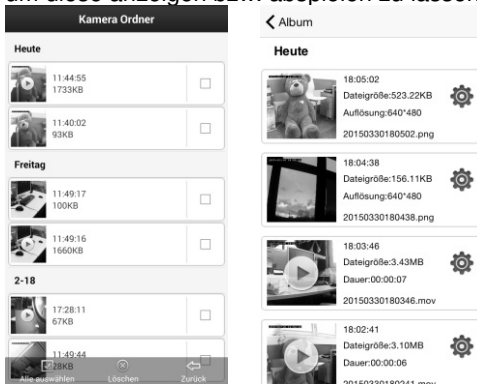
um diese anzuzeigen bzw. abspielen zu lassen.

Kamera Ordner

Heute

11:44:55
1733KB

11:40:02
93KB

Freitag

11:49:17
100KB

11:49:16
1660KB

2-18

17:28:11
67KB

11:49:44
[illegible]28KB

Alle auswählen
Löschen
Zurück

Album

Heute

18:05:02
Dateigröße:523.22KB
Auflösung:640*480
20150330180502.png

18:04:38
Dateigröße:156.11KB
Auflösung:640*480
20150330180438.png

18:03:46
Dateigröße:3.43MB
Dauer:00:00:07
20150330180346.mov

18:02:41
Dateigröße:3.10MB
Dauer:00:00:06
20150330180241.mov